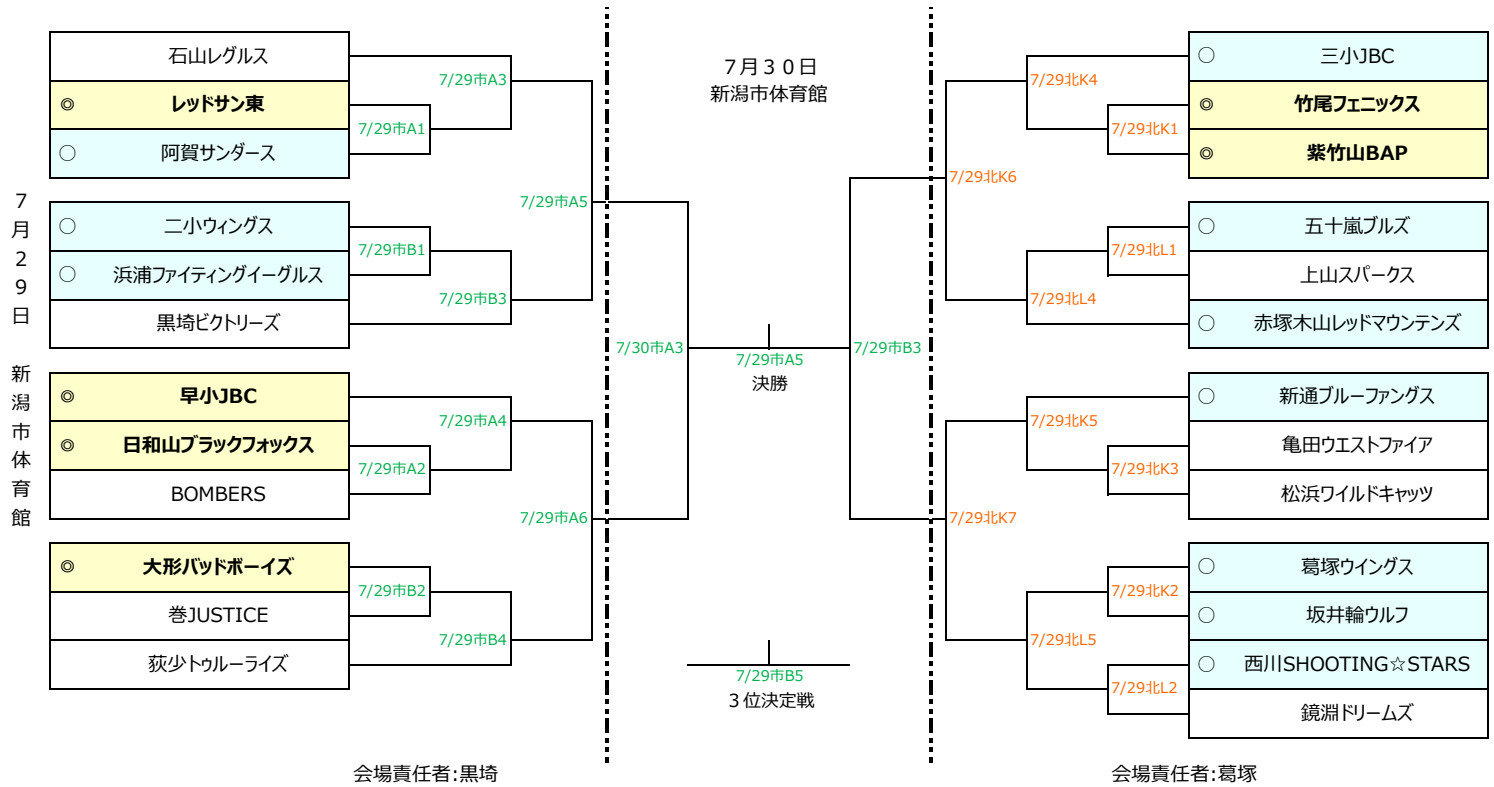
7月29日 新潟市体育館

石山レグルス
◎ レッドサン東
○ 阿賀サンダース
○ 二小ウィングス
○ 浜浦ファイティングイーグルス
黒埼ビクトリーズ
◎ 早小JBC
◎ 日和山ブラックフォックス
BOMBERS
◎ 大形バッドボーイズ
巻JUSTICE
荻少トゥルーライズ

7/29市A1
7/29市A3
7/29市B1
7/29市B3
7/29市A5
7/29市A2
7/29市A4
7/29市B2
7/29市B4
7/29市A6
7/30市A3

7月30日
新潟市体育館

7/29市A5
決勝

7/29市B5
3位決定戦

7/29市B3

7/29北K4
7/29北K1
7/29北K6
7/29北L1
7/29北L4
7/29北K5
7/29北K3
7/29北K7
7/29北K2
7/29北L5
7/29北L2

○ 三小JBC
◎ 竹尾フェニックス
◎ 紫竹山BAP
○ 五十嵐ブルズ
上山スパークス
○ 赤塚木山レッドマウンテンズ
○ 新通ブルーファングス
亀田ウエストファイア
松浜ワイルドキャッツ
○ 葛塚ウイングス
○ 坂井輪ウルフ
○ 西川SHOOTING☆STARS
鏡淵ドリームズ

会場責任者:黒埼
会場責任者:葛塚